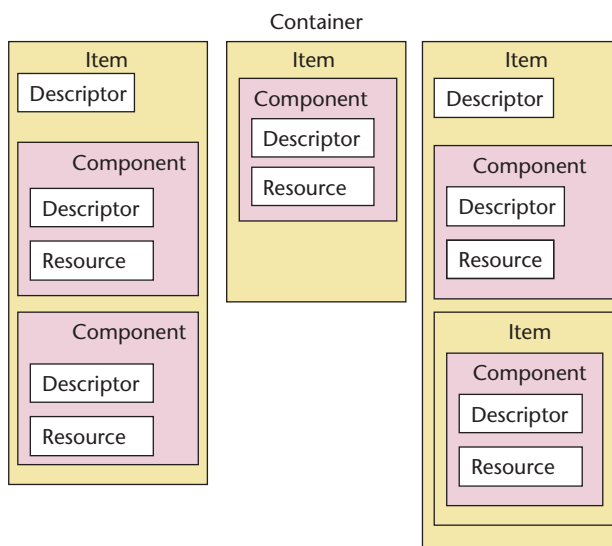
Container

Item
Descriptor
Component
Descriptor
Resource
Component
Descriptor
Resource

Item
Component
Descriptor
Resource

Item
Descriptor
Component
Descriptor
Resource
Item
Component
Descriptor
Resource